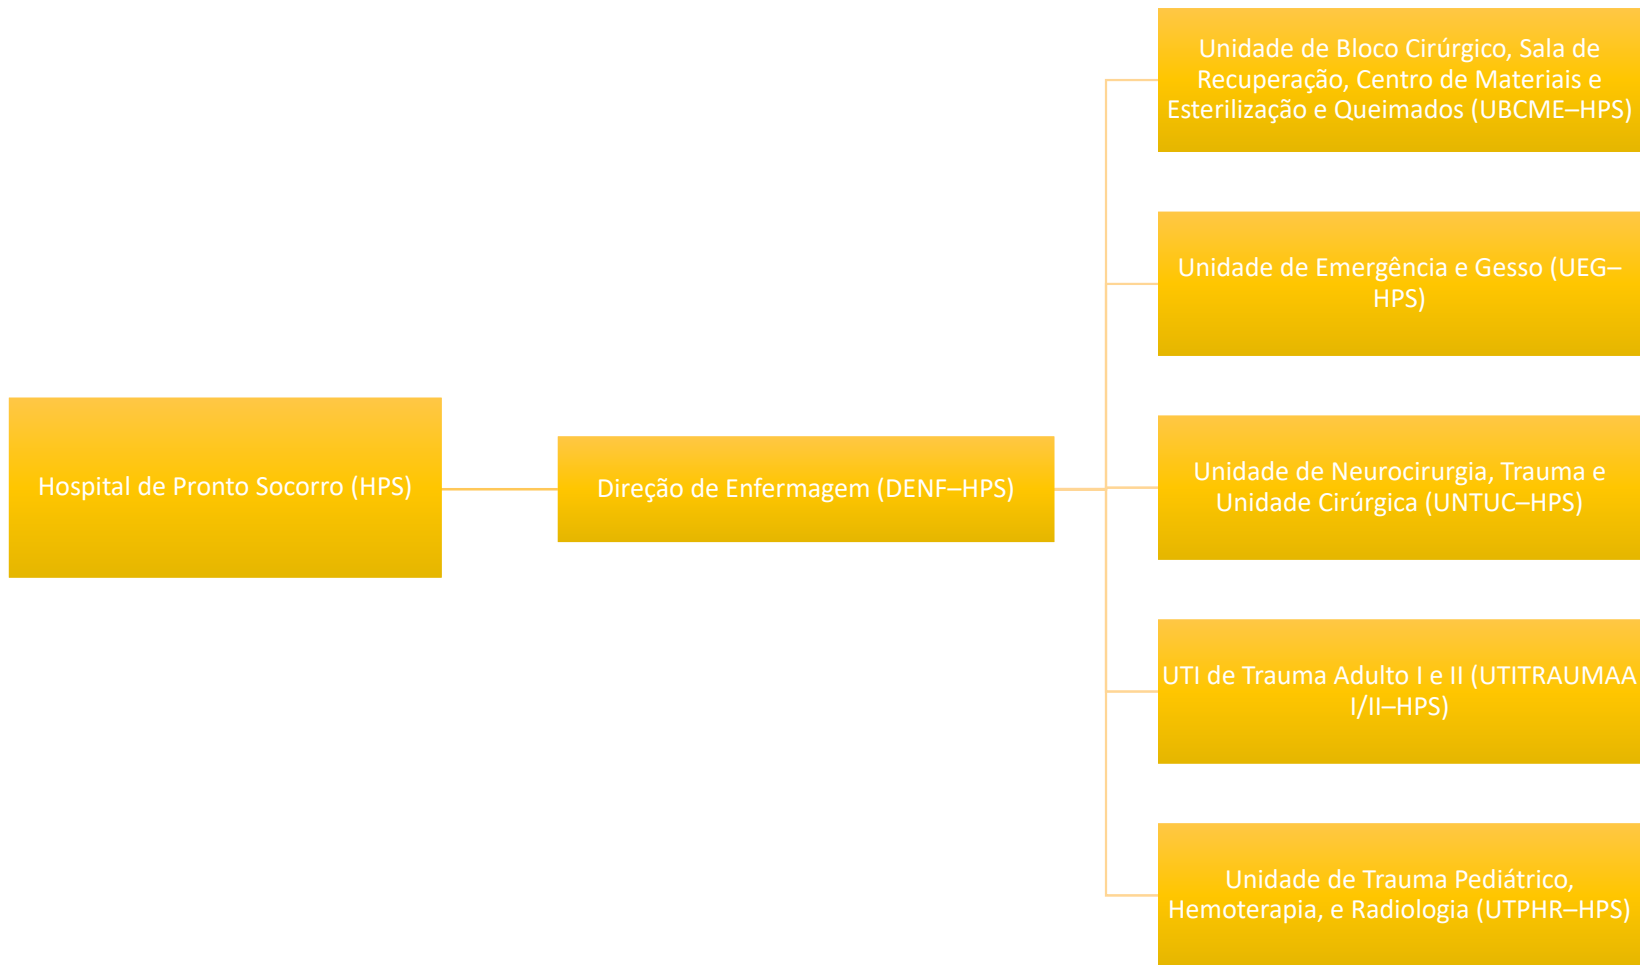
Hospital de Pronto Socorro (HPS)

Direção de Enfermagem (DENF–HPS)

Unidade de Bloco Cirúrgico, Sala de Recuperação, Centro de Materiais e Esterilização e Queimados (UBCME–HPS)

Unidade de Emergência e Gesso (UEG–HPS)

Unidade de Neurocirurgia, Trauma e Unidade Cirúrgica (UNTUC–HPS)

UTI de Trauma Adulto I e II (UTITRAUMAA I/II–HPS)

Unidade de Trauma Pediátrico, Hemoterapia, e Radiologia (UTPHR–HPS)